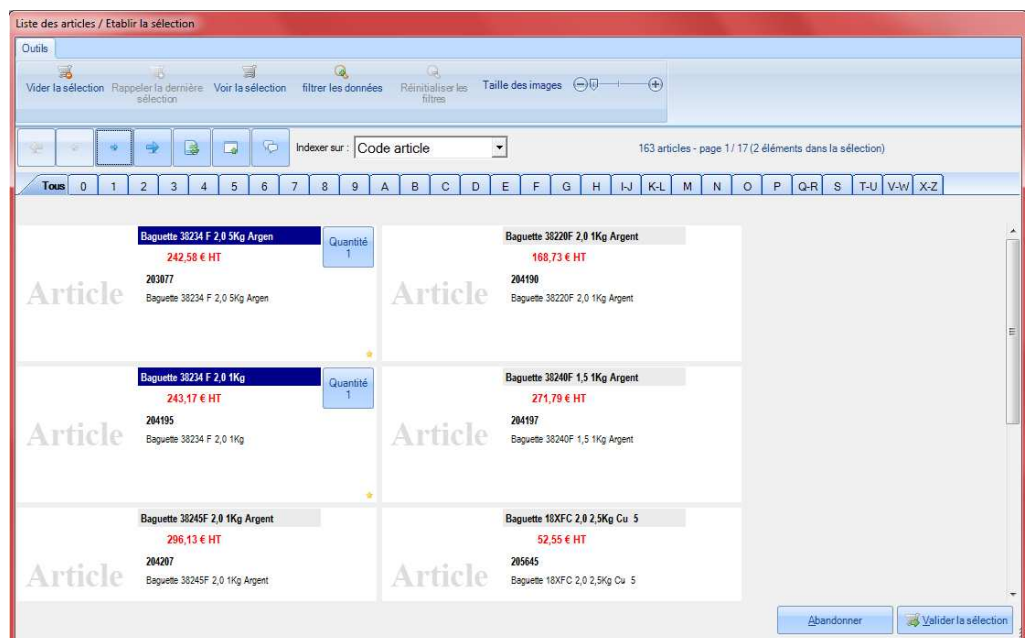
Liste des articles / Etablir la sélection

Outils

Vider la sélection Rappeler la dernière sélection Voir la sélection filtrer les données Réinitialiser les filtres Taille des images

Indexer sur : Code article

163 articles - page 1 / 17 (2 éléments dans la sélection)

Tous 0 1 2 3 4 5 6 7 8 9 A B C D E F G H I-J K-L M N O P Q-R S T-U V-W X-Z

Article
Baguette 38234 F 2,0 5Kg Argen
242,58 € HT
203077
Baguette 38234 F 2,0 5Kg Argen
Quantité
1

Article
Baguette 38220F 2,0 1Kg Argent
168,73 € HT
204190
Baguette 38220F 2,0 1Kg Argent

Article
Baguette 38234 F 2,0 1Kg
243,17 € HT
204195
Baguette 38234 F 2,0 1Kg
Quantité
1

Article
Baguette 38240F 1,5 1Kg Argent
271,79 € HT
204197
Baguette 38240F 1,5 1Kg Argent

Article
Baguette 38245F 2,0 1Kg Argent
296,13 € HT
204207
Baguette 38245F 2,0 1Kg Argent

Article
Baguette 18XFC 2,0 2,5Kg Cu 5
52,55 € HT
205645
Baguette 18XFC 2,0 2,5Kg Cu 5

Abandonner
Valider la sélection